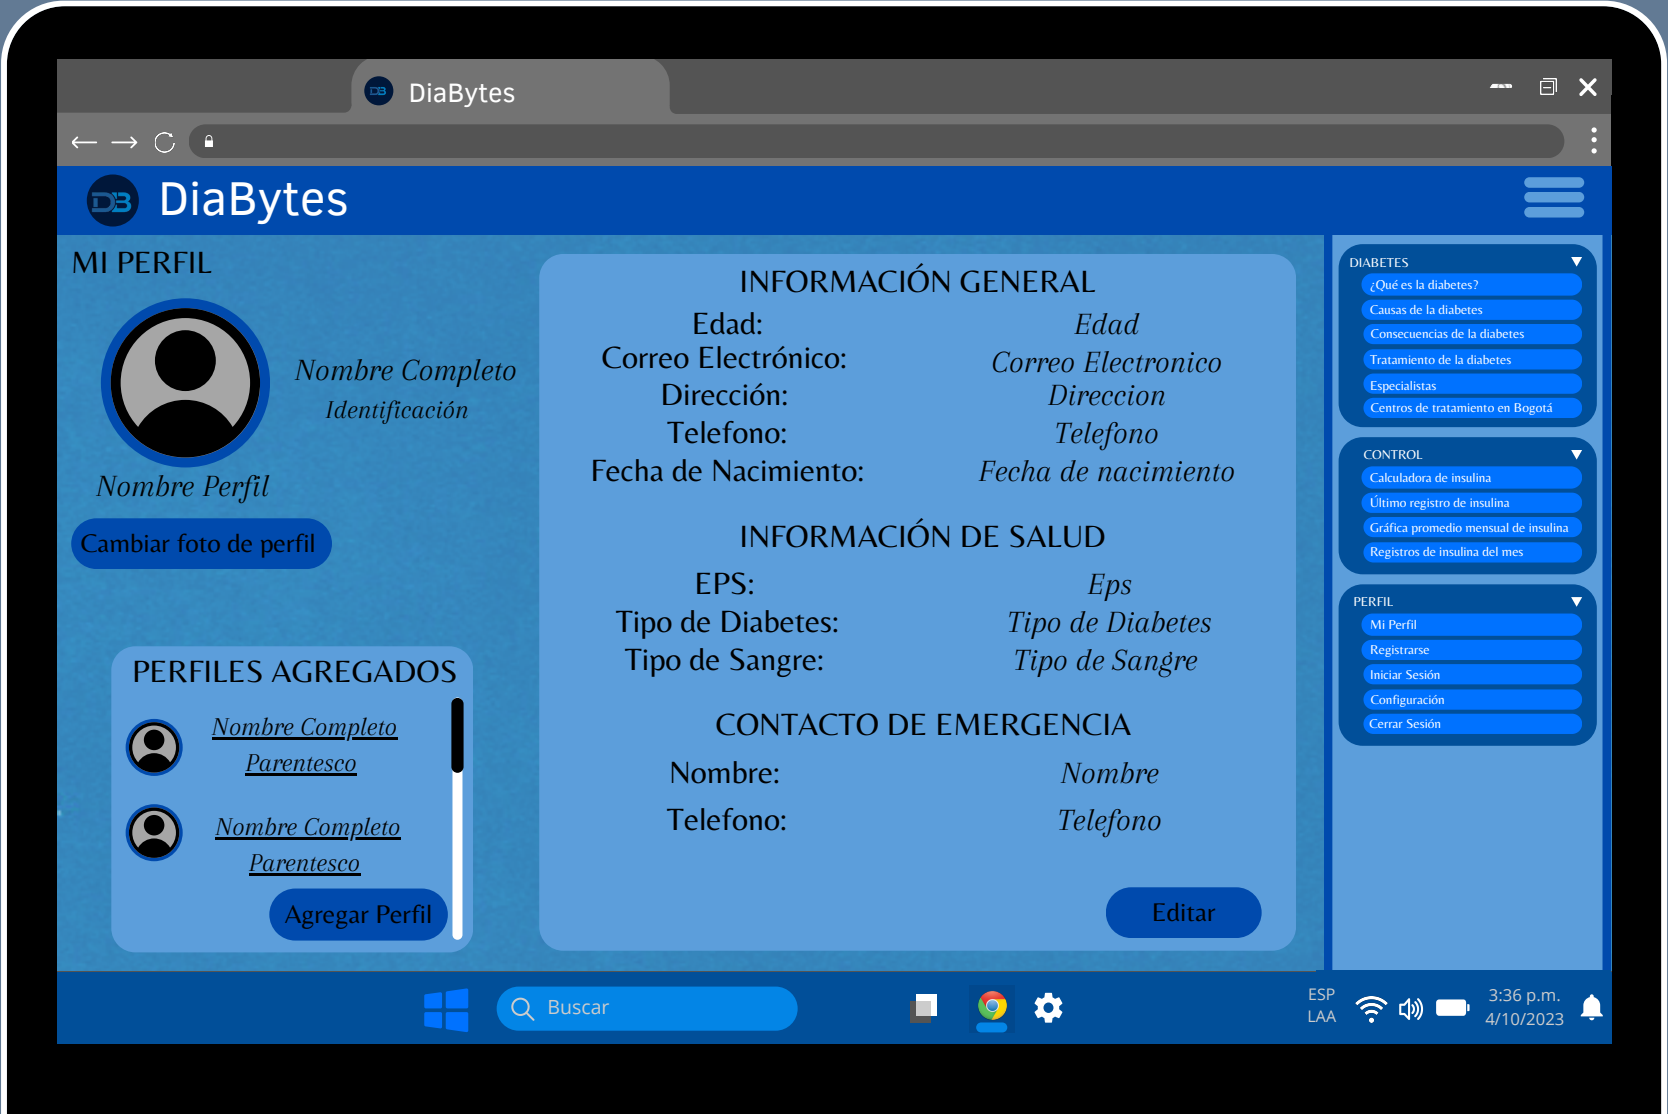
DiaBytes

DiaBytes

MI PERFIL

Nombre Completo
Identificación

Nombre Perfil

Cambiar foto de perfil

PERFILES AGREGADOS

Nombre Completo
Parentesco

Nombre Completo
Parentesco

Agregar Perfil

INFORMACIÓN GENERAL

Edad: Edad
Correo Electrónico: Correo Electronico
Dirección: Direccion
Telefono: Telefono
Fecha de Nacimiento: Fecha de nacimiento

INFORMACIÓN DE SALUD

EPS: Eps
Tipo de Diabetes: Tipo de Diabetes
Tipo de Sangre: Tipo de Sangre

CONTACTO DE EMERGENCIA

Nombre: Nombre
Telefono: Telefono

Editar

DIABETES
¿Qué es la diabetes?
Causas de la diabetes
Consecuencias de la diabetes
Tratamiento de la diabetes
Especialistas
Centros de tratamiento en Bogotá

CONTROL
Calculadora de insulina
Último registro de insulina
Gráfica promedio mensual de insulina
Registros de insulina del mes

PERFIL
Mi Perfil
Registrarse
Iniciar Sesión
Configuración
Cerrar Sesión

Buscar

ESP
LAA

3:36 p.m.
4/10/2023